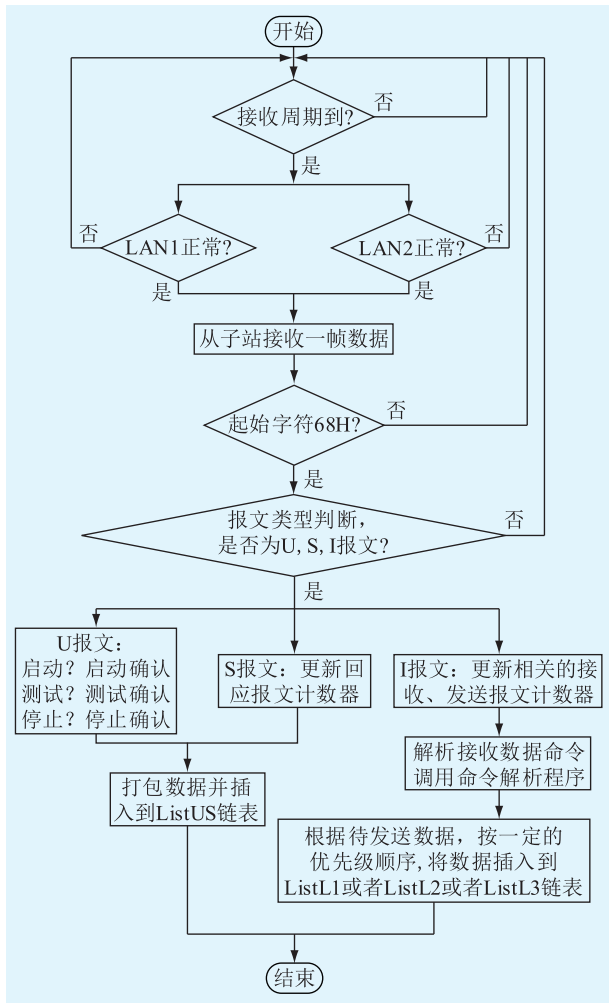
开始

接收周期到?

否

是

否

LAN1正常?

是

LAN2正常?

否

是

从子站接收一帧数据

起始字符68H?

否

是

报文类型判断，是否为U, S, I报文?

否

是

U报文：
启动？启动确认
测试？测试确认
停止？停止确认

S报文：更新回应报文计数器

I报文：更新相关的接收、发送报文计数器

解析接收数据命令调用命令解析程序

打包数据并插入到ListUS链表

根据待发送数据，按一定的优先级顺序，将数据插入到ListL1或者ListL2或者ListL3链表

结束